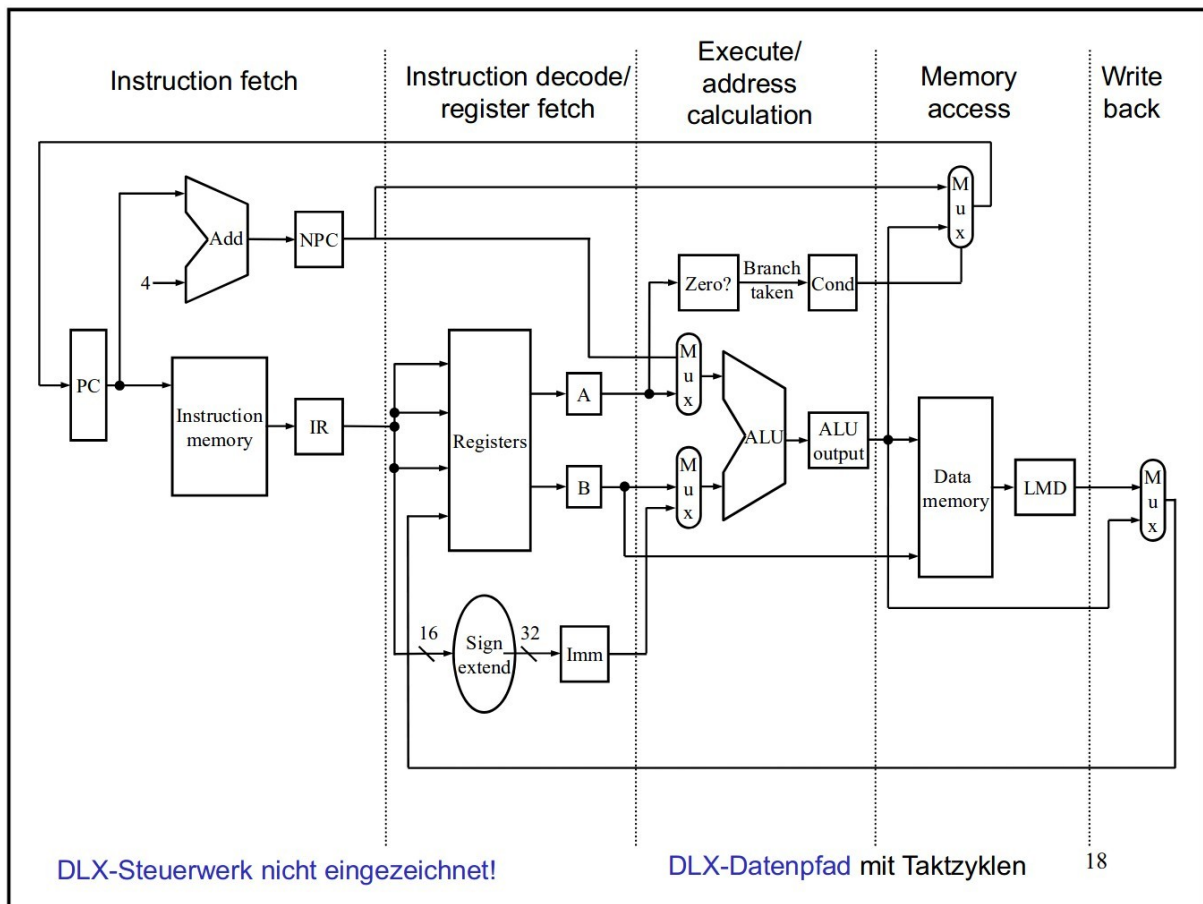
Instruction fetch

Instruction decode/ register fetch

Execute/ address calculation

Memory access

Write back

Add

4

NPC

M u x

Zero?

Branch taken

Cond

PC

Instruction memory

IR

Registers

A

B

M u x

M u x

ALU

ALU output

Data memory

LMD

M u x

16

Sign extend

32

Imm

DLX-Steuerwerk nicht eingezeichnet!

DLX-Datenpfad mit Taktzyklen

18